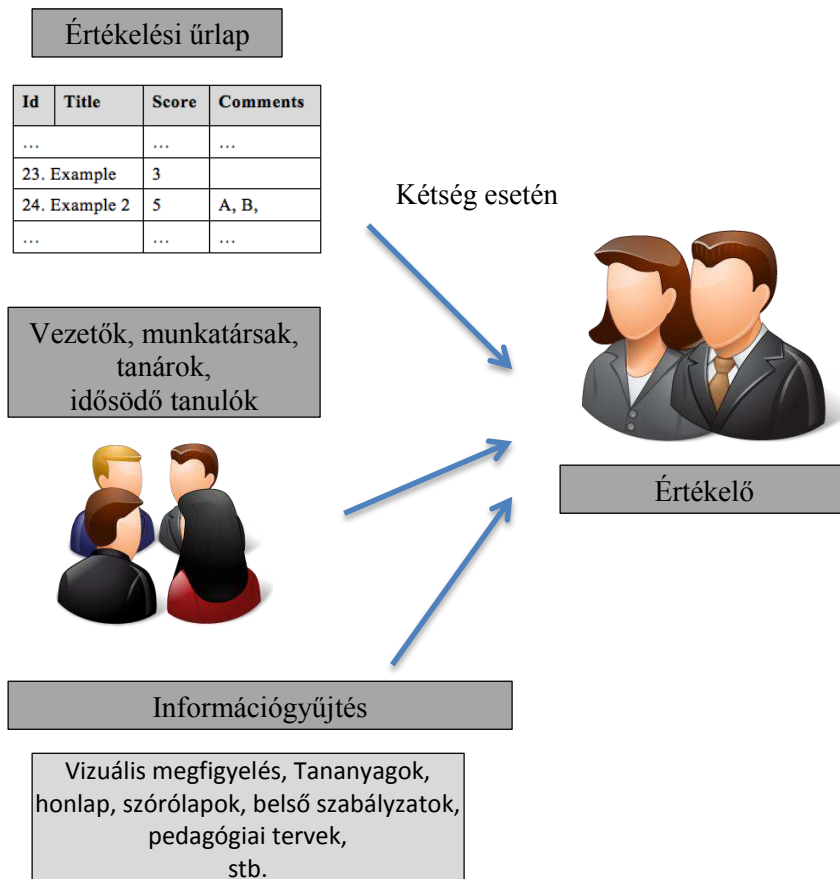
Értékelési űrlap

| Id | Title | Score | Comments |
|---|---|---|---|
| … | | … | … |
| 23. Example | | 3 | |
| 24. Example 2 | | 5 | A, B, |
| … | | … | … |

Kétség esetén

Vezetők, munkatársak, tanárok, idősödő tanulók

Értékelő

Információgyűjtés

Vizuális megfigyelés, Tananyagok, honlap, szórólapok, belső szabályzatok, pedagógiai tervek, stb.